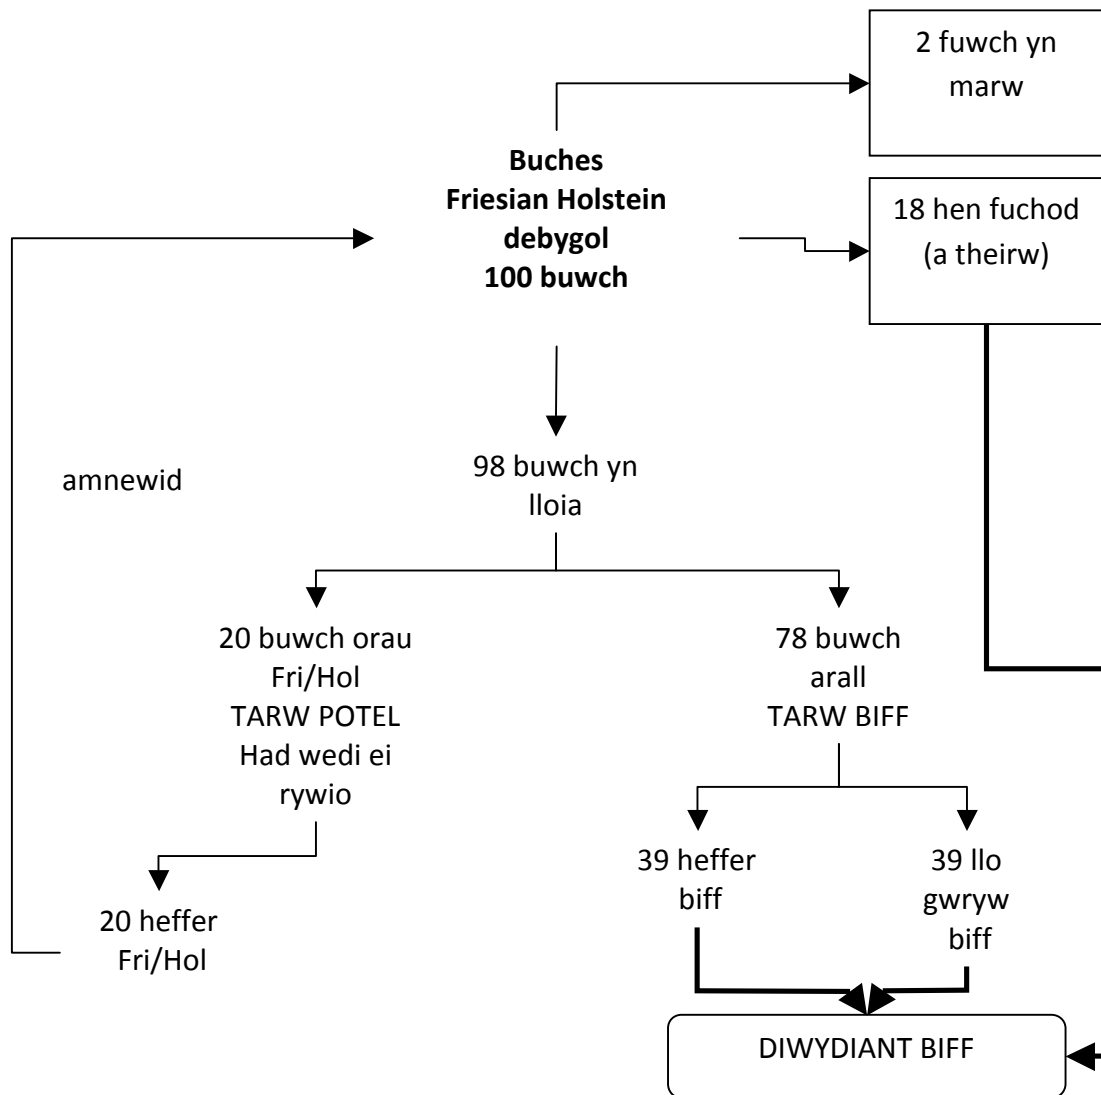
**Buches Friesian Holstein debygol 100 buwch**

2 fuwch yn marw

18 hen fuchod (a theirw)

amnewid

98 buwch yn lloia

20 buwch orau Fri/Hol TARW POTEL Had wedi ei rywio

78 buwch arall TARW BIFF

20 heffer Fri/Hol

39 heffer biff

39 llo gwryw biff

DIWYDIANT BIFF